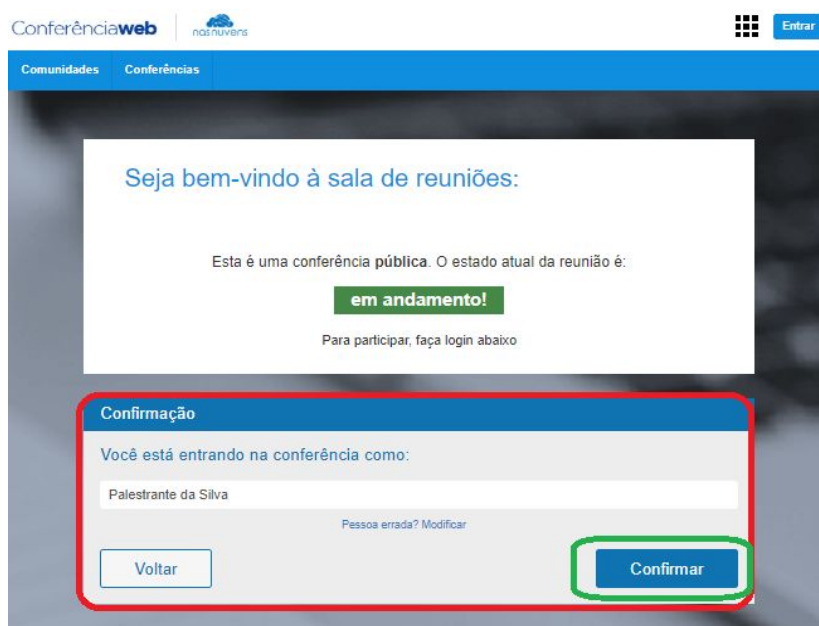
Conferênciaweb nasnuvens

Entrar

Comunidades Conferências

Seja bem-vindo à sala de reuniões:

Esta é uma conferência **pública**. O estado atual da reunião é:

em andamento!

Para participar, faça login abaixo

Confirmação

Você está entrando na conferência como:

Palestrante da Silva

Pessoa errada? Modificar

Voltar

Confirmar